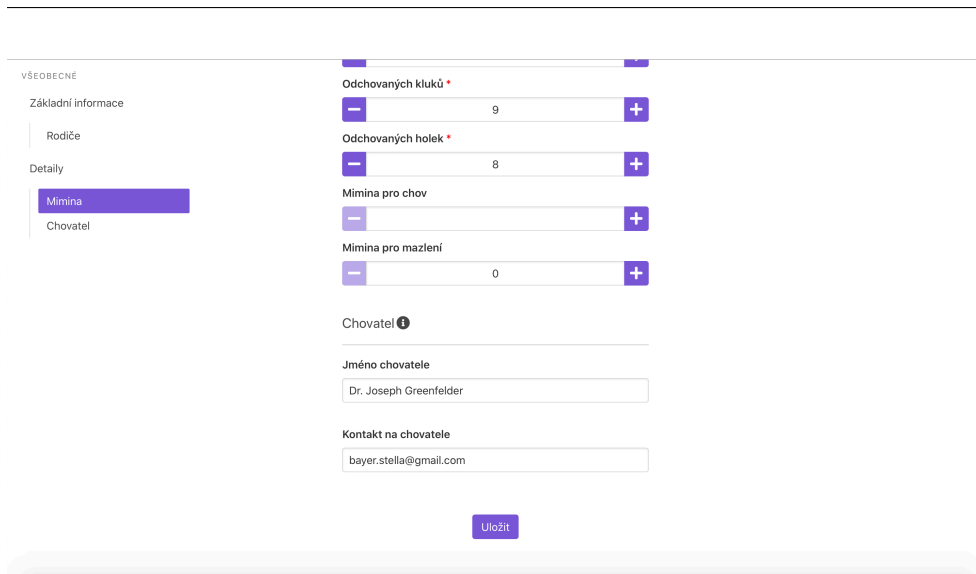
VŠEOBECNÉ

Základní informace

Rodiče

Detaily

Mimina

Chovatel

Odchovaných kluků *

−
9
+

Odchovaných holek *

−
8
+

Mimina pro chov

−
+

Mimina pro mazlení

−
0
+

Chovatel

Jméno chovatele

Dr. Joseph Greenfelder

Kontakt na chovatele

bayer.stella@gmail.com

Uložit